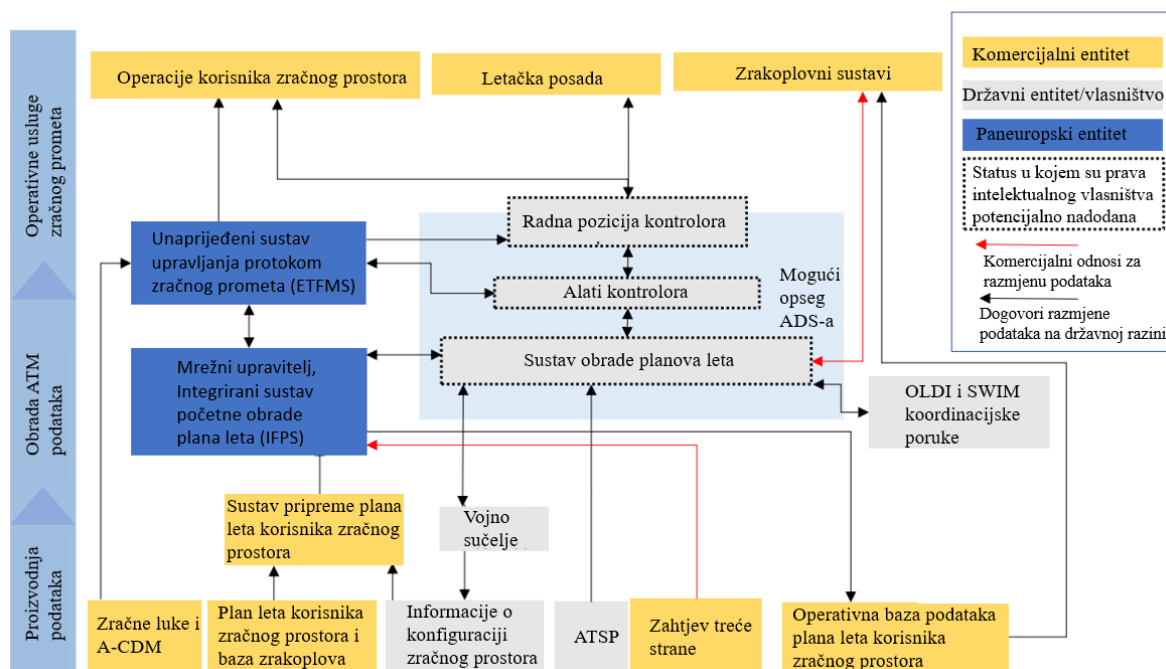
Operativne usluge zračnog prometa

Obrada ATM podataka

Proizvodnja podataka

Operacije korisnika zračnog prostora

Letačka posada

Zrakoplovni sustavi

Komercijalni entitet

Državni entitet/vlasništvo

Paneuropski entitet

Status u kojem su prava intelektualnog vlasništva potencijalno nadodana

Komercijalni odnosi za razmjenu podataka

Dogovori razmjene podataka na državnoj razini

Radna pozicija kontrolora

Unaprijeđeni sustav upravljanja protokom zračnog prometa (ETFMS)

Alati kontrolora

Mogući opseg ADS-a

Mrežni upravitelj, Integrirani sustav početne obrade plana leta (IFPS)

Sustav obrade planova leta

OLDI i SWIM koordinacijske poruke

Sustav pripreme plana leta korisnika zračnog prostora

Vojno sučelje

Zračne luke i A-CDM

Plan leta korisnika zračnog prostora i baza zrakoplova

Informacije o konfiguraciji zračnog prostora

ATSP

Zahtjev treće strane

Operativna baza podataka plana leta korisnika zračnog prostora